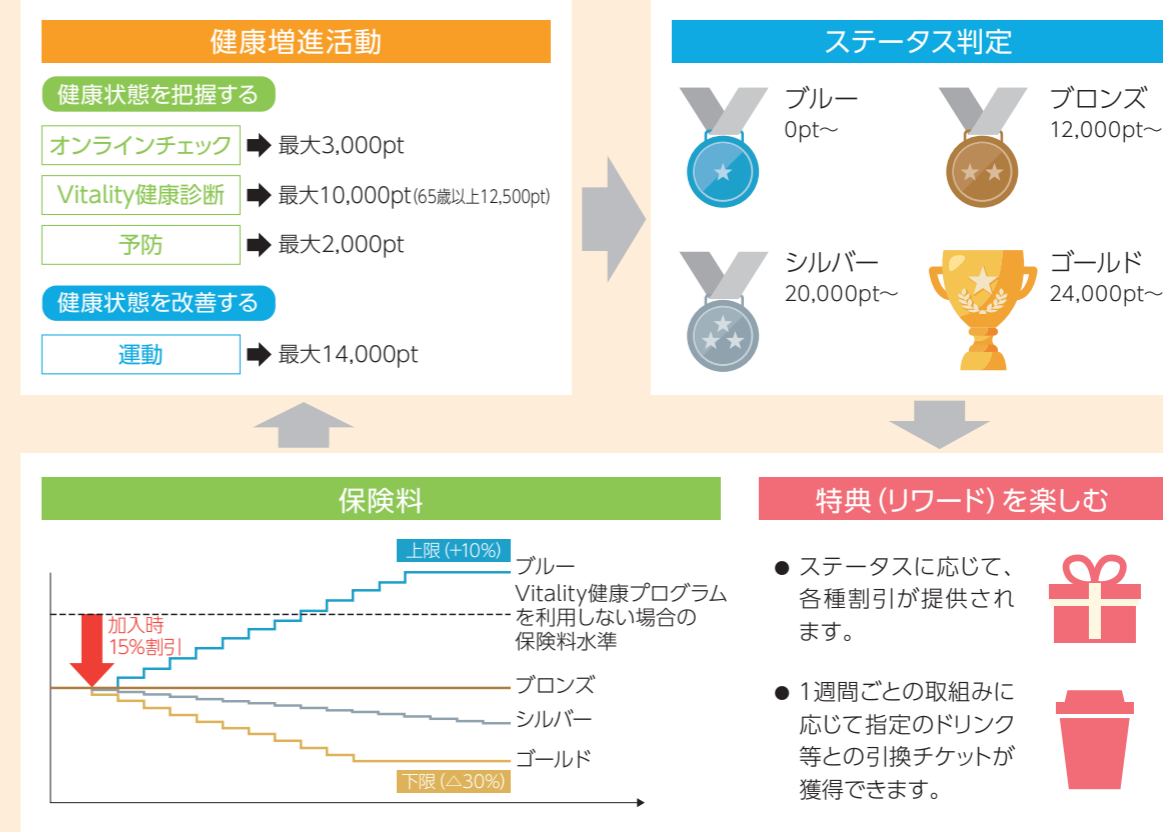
健康増進活動

健康状態を把握する

オンラインチェック 最大3,000pt

Vitality健康診断 最大10,000pt(65歳以上12,500pt)

予防 最大2,000pt

健康状態を改善する

運動 最大14,000pt

ステータス判定

ブルー
0pt〜

ブロンズ
12,000pt〜

シルバー
20,000pt〜

ゴールド
24,000pt〜

保険料

上限 (+10%)

ブルー

Vitality健康プログラムを利用しない場合の保険料水準

加入時
15%割引

ブロンズ

シルバー

ゴールド

下限 (△30%)

特典 (リワード) を楽しむ

● ステータスに応じて、各種割引が提供されます。

● 1週間ごとの取組みに応じて指定のドリンク等との引換チケットが獲得できます。